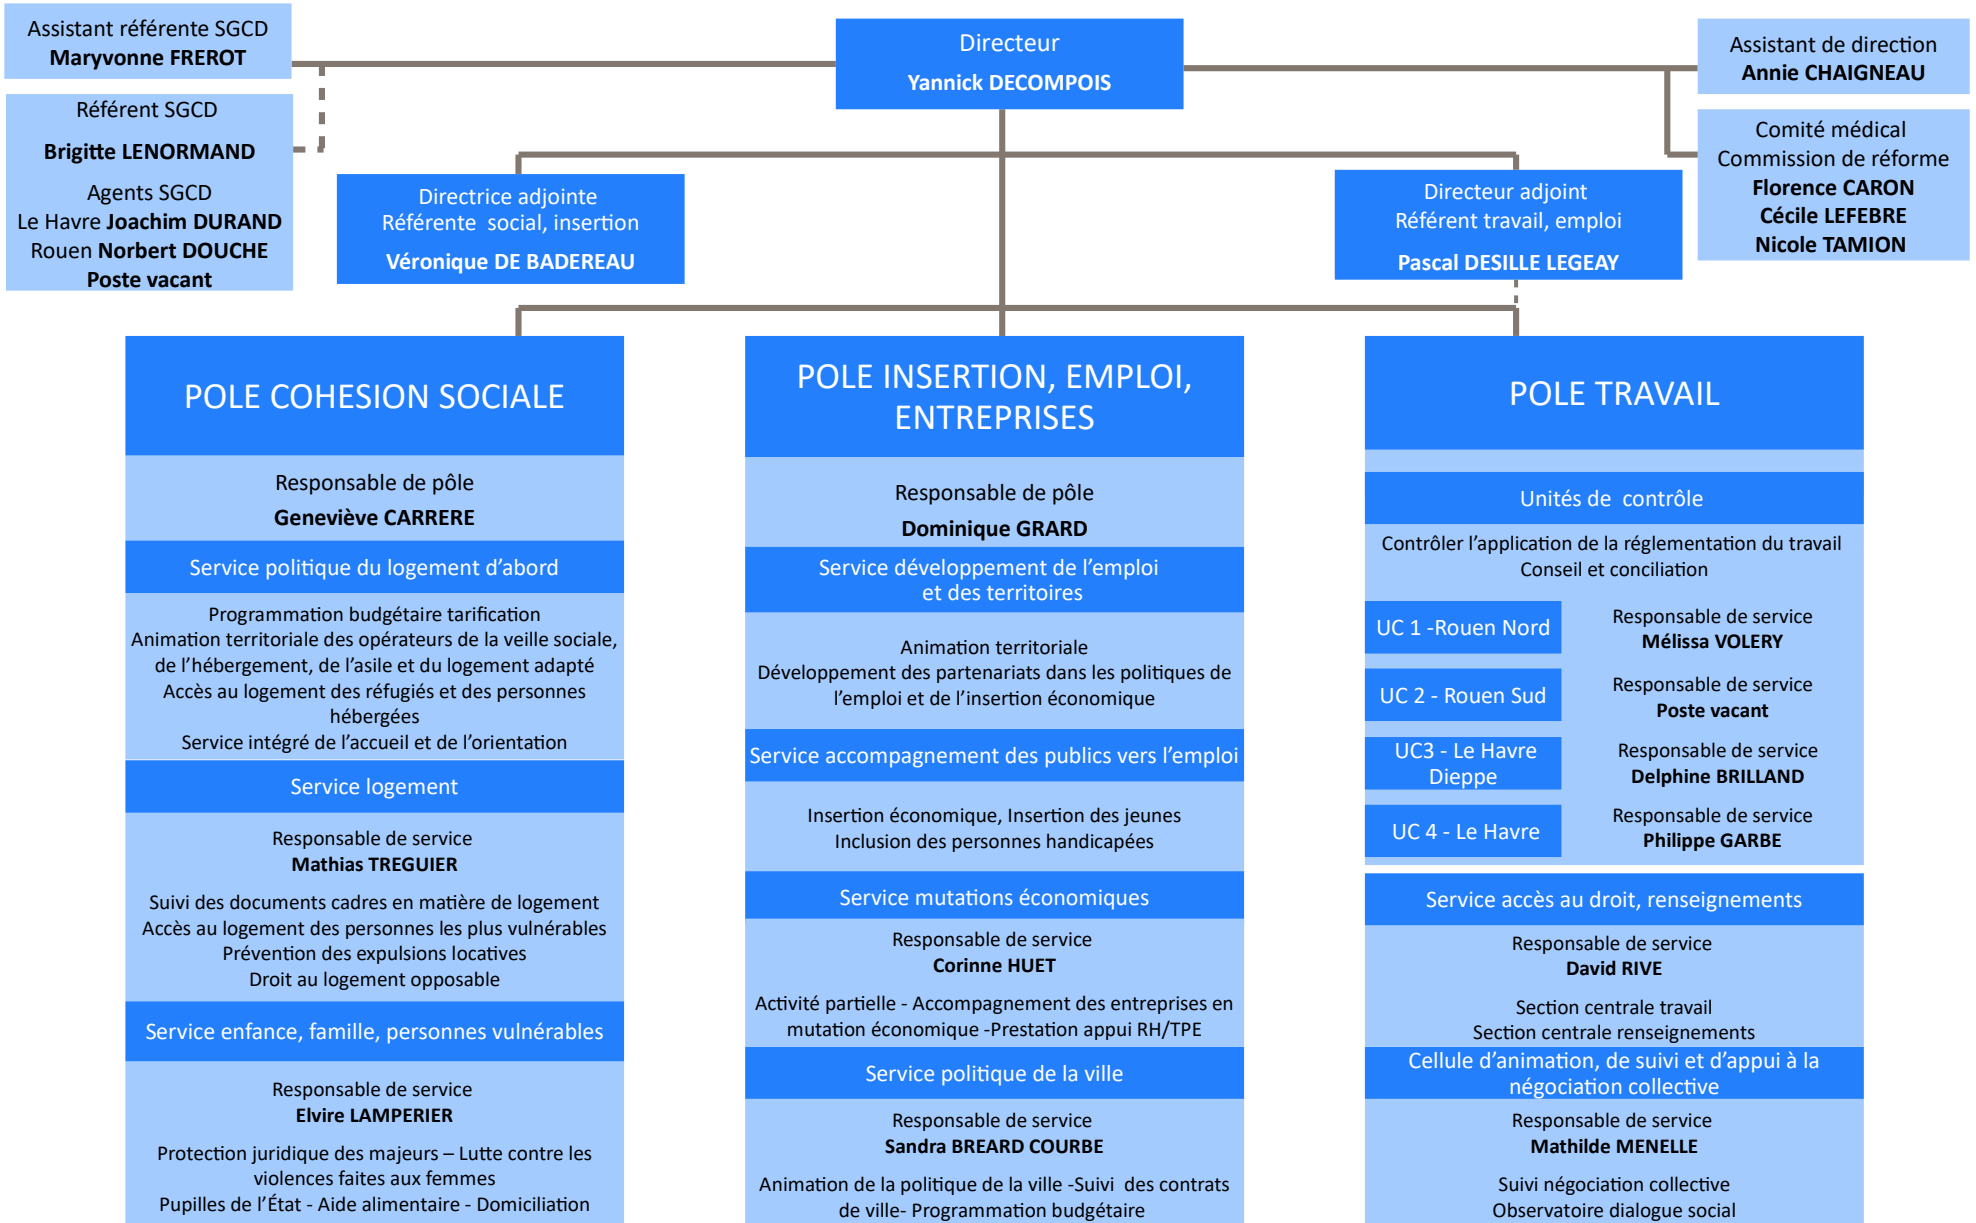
Assistant référente SGCD
Maryvonne FREROT

Référent SGCD
Brigitte LENORMAND
Agents SGCD
Le Havre Joachim DURAND
Rouen Norbert DOUCHE
Poste vacant

Directeur
Yannick DECOMPOIS

Assistant de direction
Annie CHAIGNEAU

Comité médical
Commission de réforme
Florence CARON
Cécile LEFEBRE
Nicole TAMION

Directrice adjointe
Référente social, insertion
Véronique DE BADEREAU

Directeur adjoint
Référent travail, emploi
Pascal DESILLE LEGEAY

POLE COHESION SOCIALE

Responsable de pôle
Geneviève CARRERE

Service politique du logement d'abord

Programmation budgétaire tarification
Animation territoriale des opérateurs de la veille sociale, de l'hébergement, de l'asile et du logement adapté
Accès au logement des réfugiés et des personnes hébergées
Service intégré de l'accueil et de l'orientation

Service logement

Responsable de service
Mathias TREGUIER

Suivi des documents cadres en matière de logement
Accès au logement des personnes les plus vulnérables
Prévention des expulsions locatives
Droit au logement opposable

Service enfance, famille, personnes vulnérables

Responsable de service
Elvire LAMPERIER

Protection juridique des majeurs – Lutte contre les violences faites aux femmes
Pupilles de l'État - Aide alimentaire - Domiciliation

POLE INSERTION, EMPLOI, ENTREPRISES

Responsable de pôle
Dominique GRARD

Service développement de l'emploi et des territoires

Animation territoriale
Développement des partenariats dans les politiques de l'emploi et de l'insertion économique

Service accompagnement des publics vers l'emploi

Insertion économique, Insertion des jeunes
Inclusion des personnes handicapées

Service mutations économiques

Responsable de service
Corinne HUET

Activité partielle - Accompagnement des entreprises en mutation économique -Prestation appui RH/TPE

Service politique de la ville

Responsable de service
Sandra BREARD COURBE

Animation de la politique de la ville -Suivi des contrats de ville- Programmation budgétaire

POLE TRAVAIL

Unités de contrôle

Contrôler l'application de la réglementation du travail
Conseil et conciliation

UC 1 -Rouen Nord
Responsable de service
Mélissa VOLERY

UC 2 - Rouen Sud
Responsable de service
Poste vacant

UC3 - Le Havre Dieppe
Responsable de service
Delphine BRILLAND

UC 4 - Le Havre
Responsable de service
Philippe GARBE

Service accès au droit, renseignements

Responsable de service
David RIVE

Section centrale travail
Section centrale renseignements

Cellule d'animation, de suivi et d'appui à la négociation collective

Responsable de service
Mathilde MENELLE

Suivi négociation collective
Observatoire dialogue social